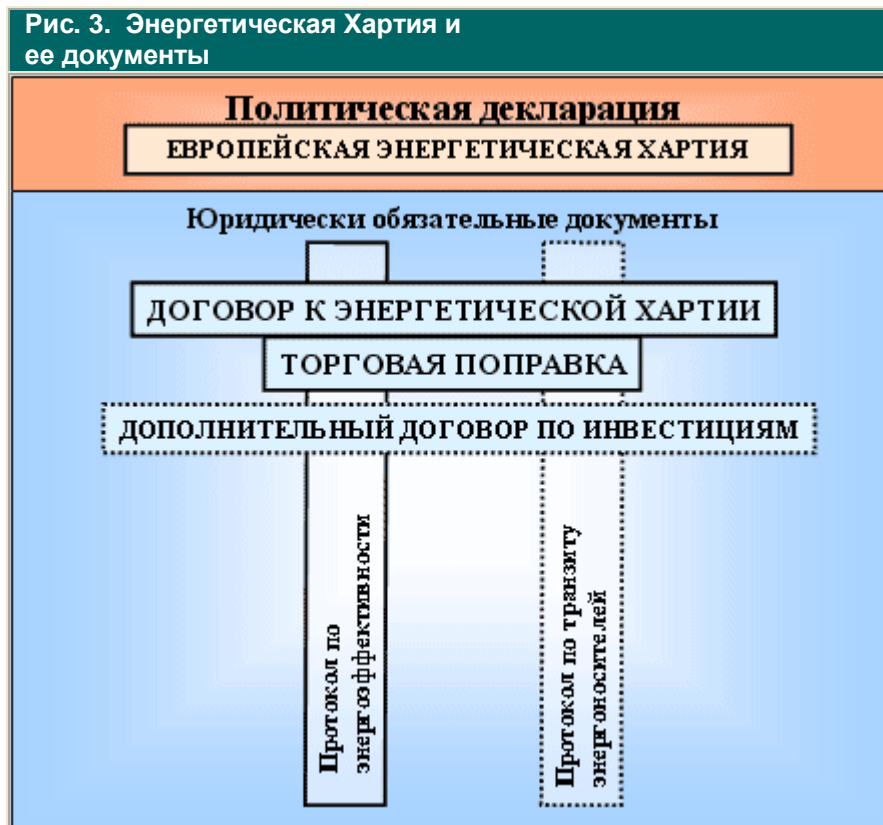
Рис. 3. Энергетическая Хартия и ее документы

Политическая декларация

ЕВРОПЕЙСКАЯ ЭНЕРГЕТИЧЕСКАЯ ХАРТИЯ

Юридически обязательные документы

ДОГОВОР К ЭНЕРГЕТИЧЕСКОЙ ХАРТИИ

ТОРГОВАЯ ПОПРАВКА

ДОПОЛНИТЕЛЬНЫЙ ДОГОВОР ПО ИНВЕСТИЦИЯМ

Протокол по энергоэффективности

Протокол по транзиту энергоносителей